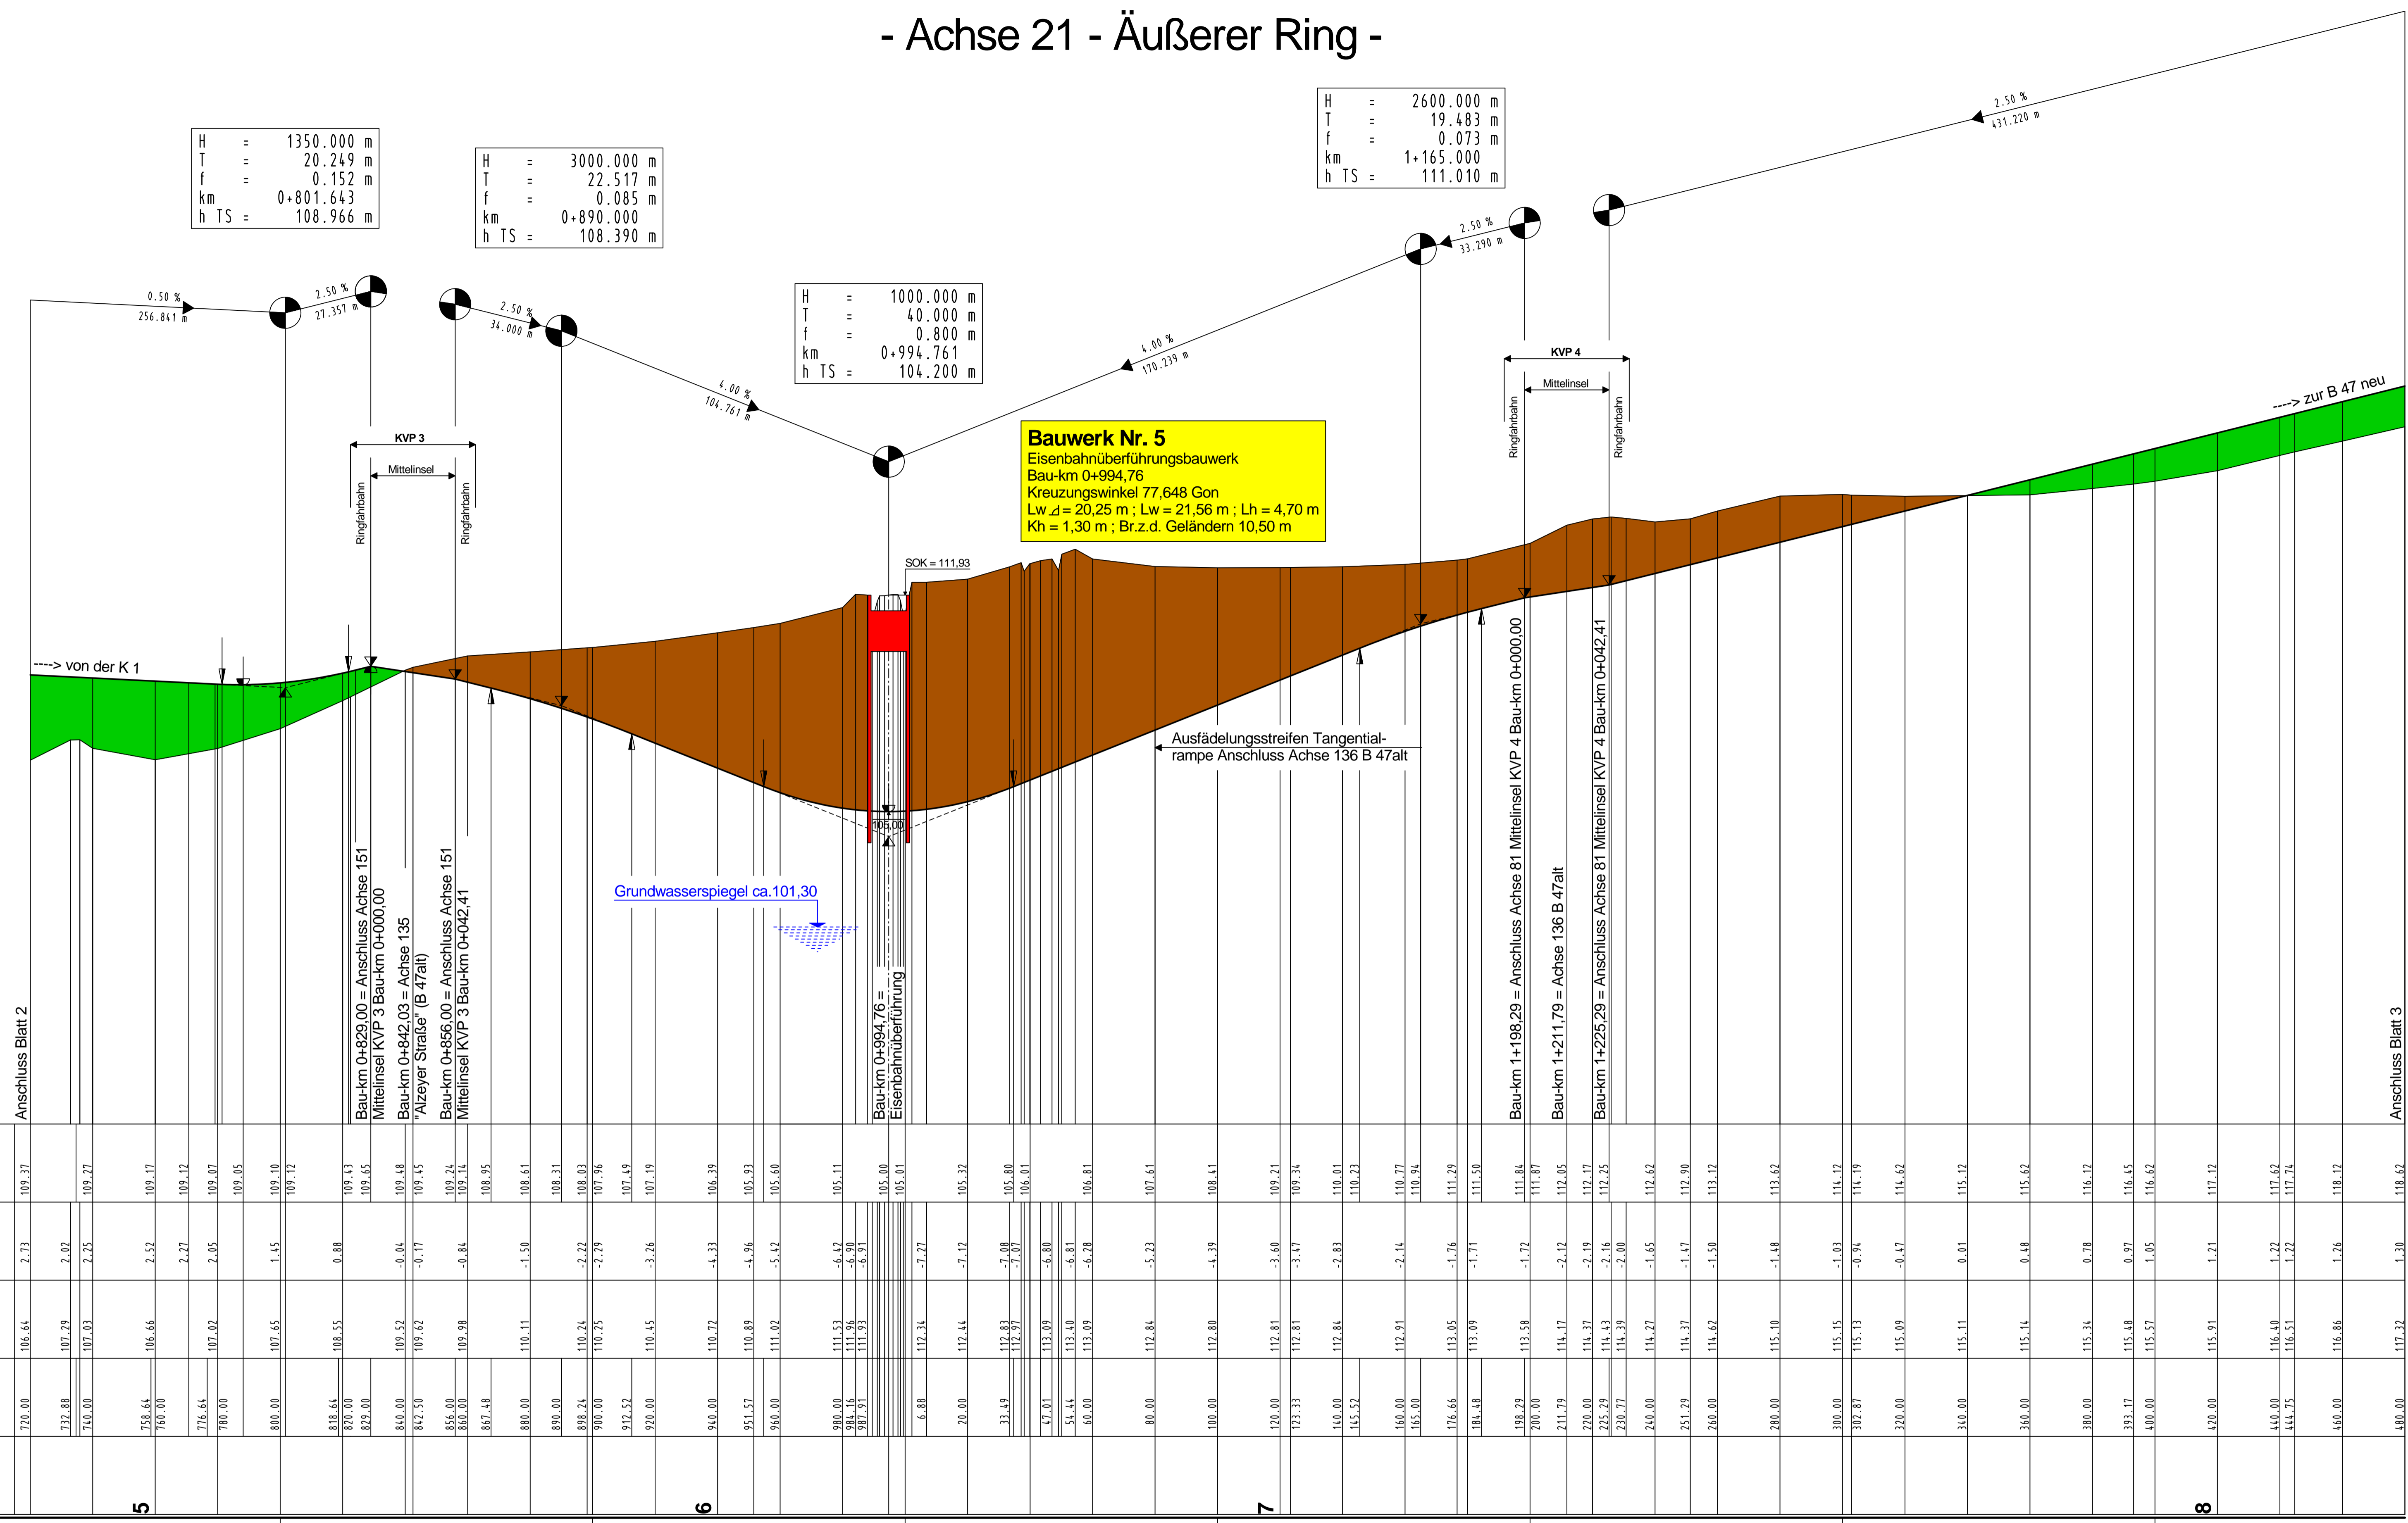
- Achse 21 - Äußerer Ring -

H = 1350.000 m
T = 20.249 m
f = 0.152 m
km 0+801.643
h TS = 108.966 m

H = 3000.000 m
T = 22.517 m
f = 0.085 m
km 0+890.000
h TS = 108.390 m

H = 1000.000 m
T = 40.000 m
f = 0.800 m
km 0+994.761
h TS = 104.200 m

H = 2600.000 m
T = 19.483 m
f = 0.073 m
km 1+165.000
h TS = 111.010 m

0.50 %
256.841 m
2.50 %
27.357 m
2.50 %
34.000 m
4.00 %
104.761 m
4.00 %
170.239 m
2.50 %
33.290 m
2.50 %
431.220 m

KVP 3
Mittelinsel
Ringfahrbahn
Ringfahrbahn

KVP 4
Mittelinsel
Ringfahrbahn
Ringfahrbahn

Bauwerk Nr. 5
Eisenbahnüberführungsbauwerk
Bau-km 0+994,76
Kreuzungswinkel 77,648 Gon
Lw ⊿ = 20,25 m ; Lw = 21,56 m ; Lh = 4,70 m
Kh = 1,30 m ; Br.z.d. Geländern 10,50 m

SOK = 111,93

----> von der K 1
----> zur B 47 neu

105,00

Ausfädelungsstreifen Tangentialrampe Anschluss Achse 136 B 47alt

Grundwasserspiegel ca.101,30

Anschluss Blatt 2
Bau-km 0+829,00 = Anschluss Achse 151
Mittelinsel KVP 3 Bau-km 0+000,00
Bau-km 0+842,03 = Achse 135
"Alzeyer Straße" (B 47alt)
Bau-km 0+856,00 = Anschluss Achse 151
Mittelinsel KVP 3 Bau-km 0+042,41
Bau-km 0+994,76 =
Eisenbahnüberführung
Bau-km 1+198,29 = Anschluss Achse 81 Mittelinsel KVP 4 Bau-km 0+000,00
Bau-km 1+211,79 = Achse 136 B 47alt
Bau-km 1+225,29 = Anschluss Achse 81 Mittelinsel KVP 4 Bau-km 0+042,41
Anschluss Blatt 3

109.37 109.27 109.17 109.12 109.07 109.05 109.10 109.12 109.43 109.65 109.48 109.45 109.24 109.14 108.95 108.61 108.31 108.03 107.96 107.49 107.19 106.39 105.93 105.60 105.11 105.00 105.01 105.32 105.80 106.01 106.81 107.61 108.41 109.21 109.34 110.01 110.23 110.77 110.94 111.29 111.50 111.84 111.87 112.05 112.17 112.25 112.62 112.90 113.12 113.62 114.12 114.19 114.62 115.12 115.62 116.12 116.45 116.62 117.12 117.62 117.74 118.12 118.62

2.73 2.02 2.25 2.52 2.27 2.05 1.45 0.88 -0.04 -0.17 -0.84 -1.50 -2.22 -2.29 -3.26 -4.33 -4.96 -5.42 -6.42 -6.90 -6.91 -7.27 -7.12 -7.08 -7.07 -6.80 -6.81 -6.28 -5.23 -4.39 -3.60 -3.47 -2.83 -2.14 -1.76 -1.71 -1.72 -2.12 -2.19 -2.16 -2.00 -1.65 -1.47 -1.50 -1.48 -1.03 -0.94 -0.47 0.01 0.48 0.78 0.97 1.05 1.21 1.22 1.22 1.26 1.30

106.64 107.29 107.03 106.66 107.02 107.65 108.55 109.52 109.62 109.98 110.11 110.24 110.25 110.45 110.72 110.89 111.02 111.53 111.96 111.93 112.34 112.44 112.83 112.97 113.09 113.40 113.09 112.84 112.80 112.81 112.81 112.84 112.91 113.05 113.09 113.58 114.17 114.37 114.43 114.39 114.27 114.37 114.62 115.10 115.15 115.13 115.09 115.11 115.14 115.34 115.48 115.57 115.91 116.40 116.51 116.86 117.32

720.00 732.88 740.00 758.64 760.00 776.64 780.00 800.00 818.64 820.00 829.00 840.00 842.50 856.00 860.00 867.48 880.00 890.00 898.24 900.00 912.52 920.00 940.00 951.57 960.00 980.00 984.16 987.91 6.88 20.00 33.49 47.01 54.44 60.00 80.00 100.00 120.00 123.33 140.00 145.52 160.00 165.00 176.66 184.48 198.29 200.00 211.79 220.00 225.29 230.77 240.00 251.29 260.00 280.00 300.00 302.87 320.00 340.00 360.00 380.00 393.17 400.00 420.00 440.00 444.75 460.00 480.00

5
6
7
8